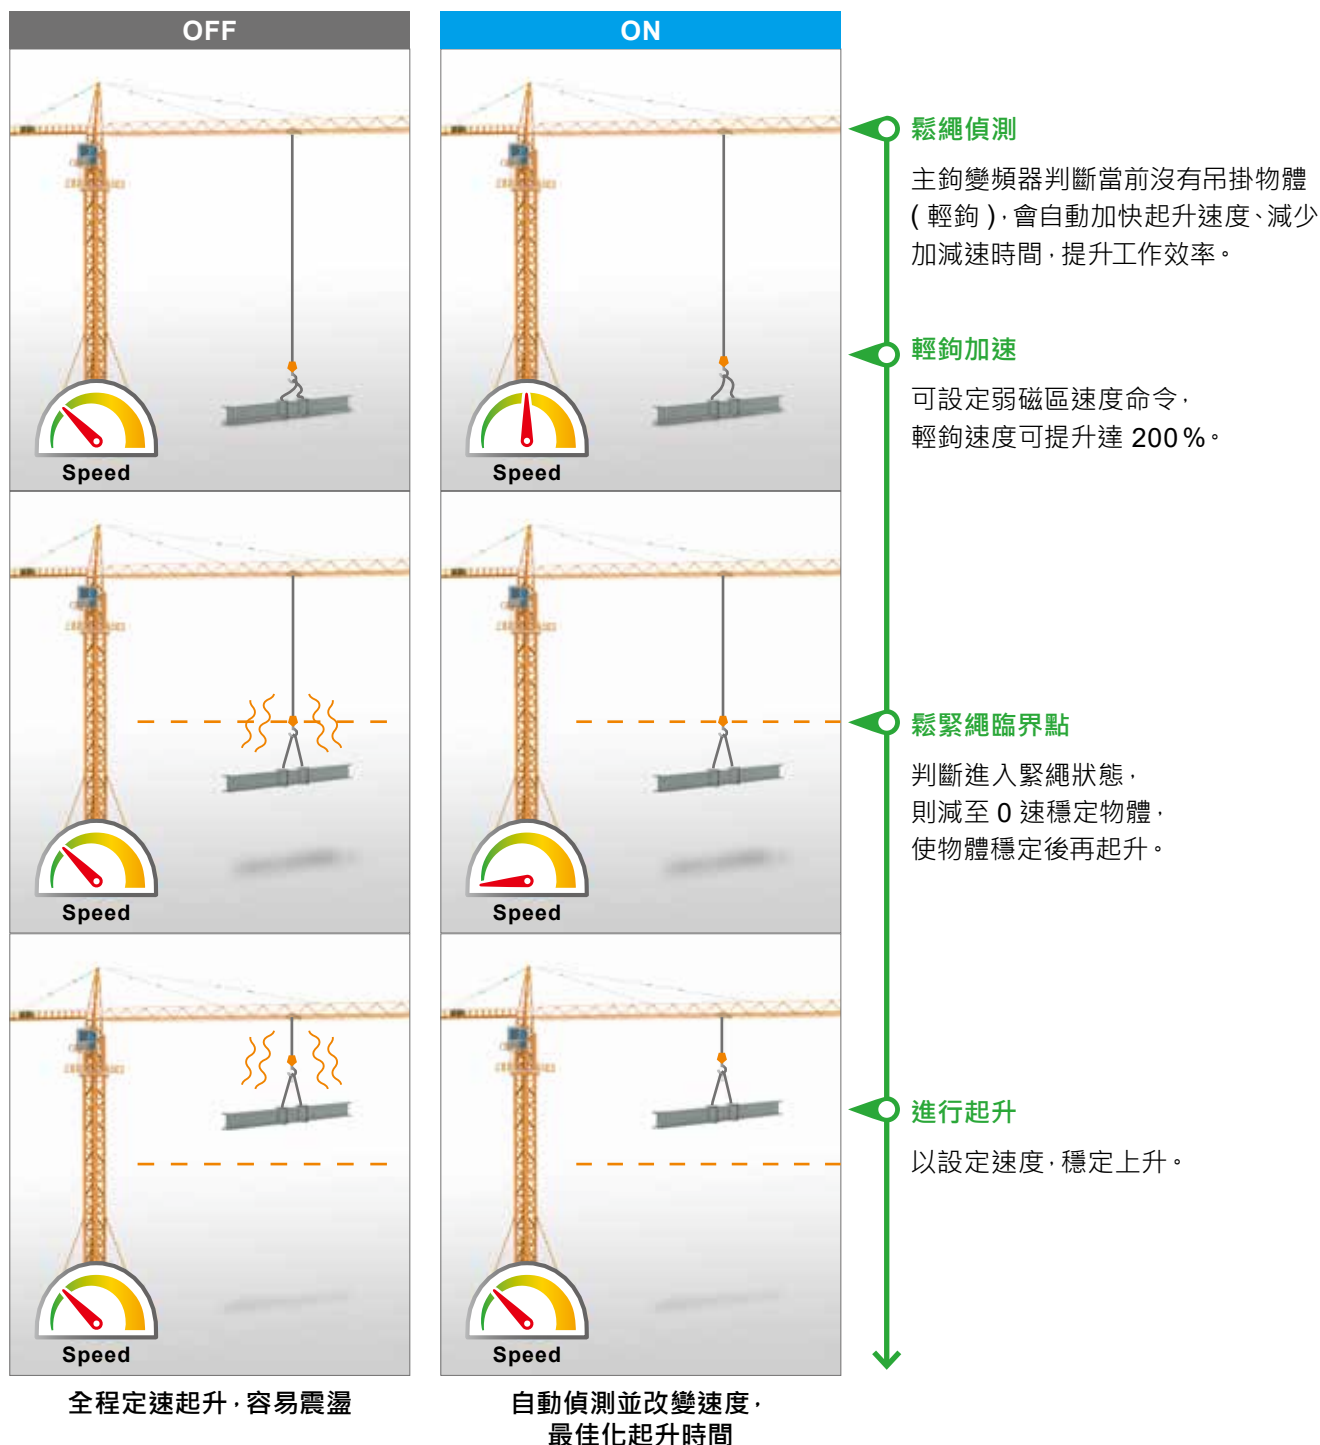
OFF

ON

Speed

Speed

Speed

Speed

Speed

Speed

鬆繩偵測

主鉤變頻器判斷當前沒有吊掛物體 ( 輕鉤 ) , 會自動加快起升速度、減少加減速時間，提升工作效率。

輕鉤加速

可設定弱磁區速度命令，
輕鉤速度可提升達 200%。

鬆緊繩臨界點

判斷進入緊繩狀態，
則減至 0 速穩定物體，
使物體穩定後再起升。

進行起升

以設定速度，穩定上升。

全程定速起升，容易震盪

自動偵測並改變速度，
最佳化起升時間